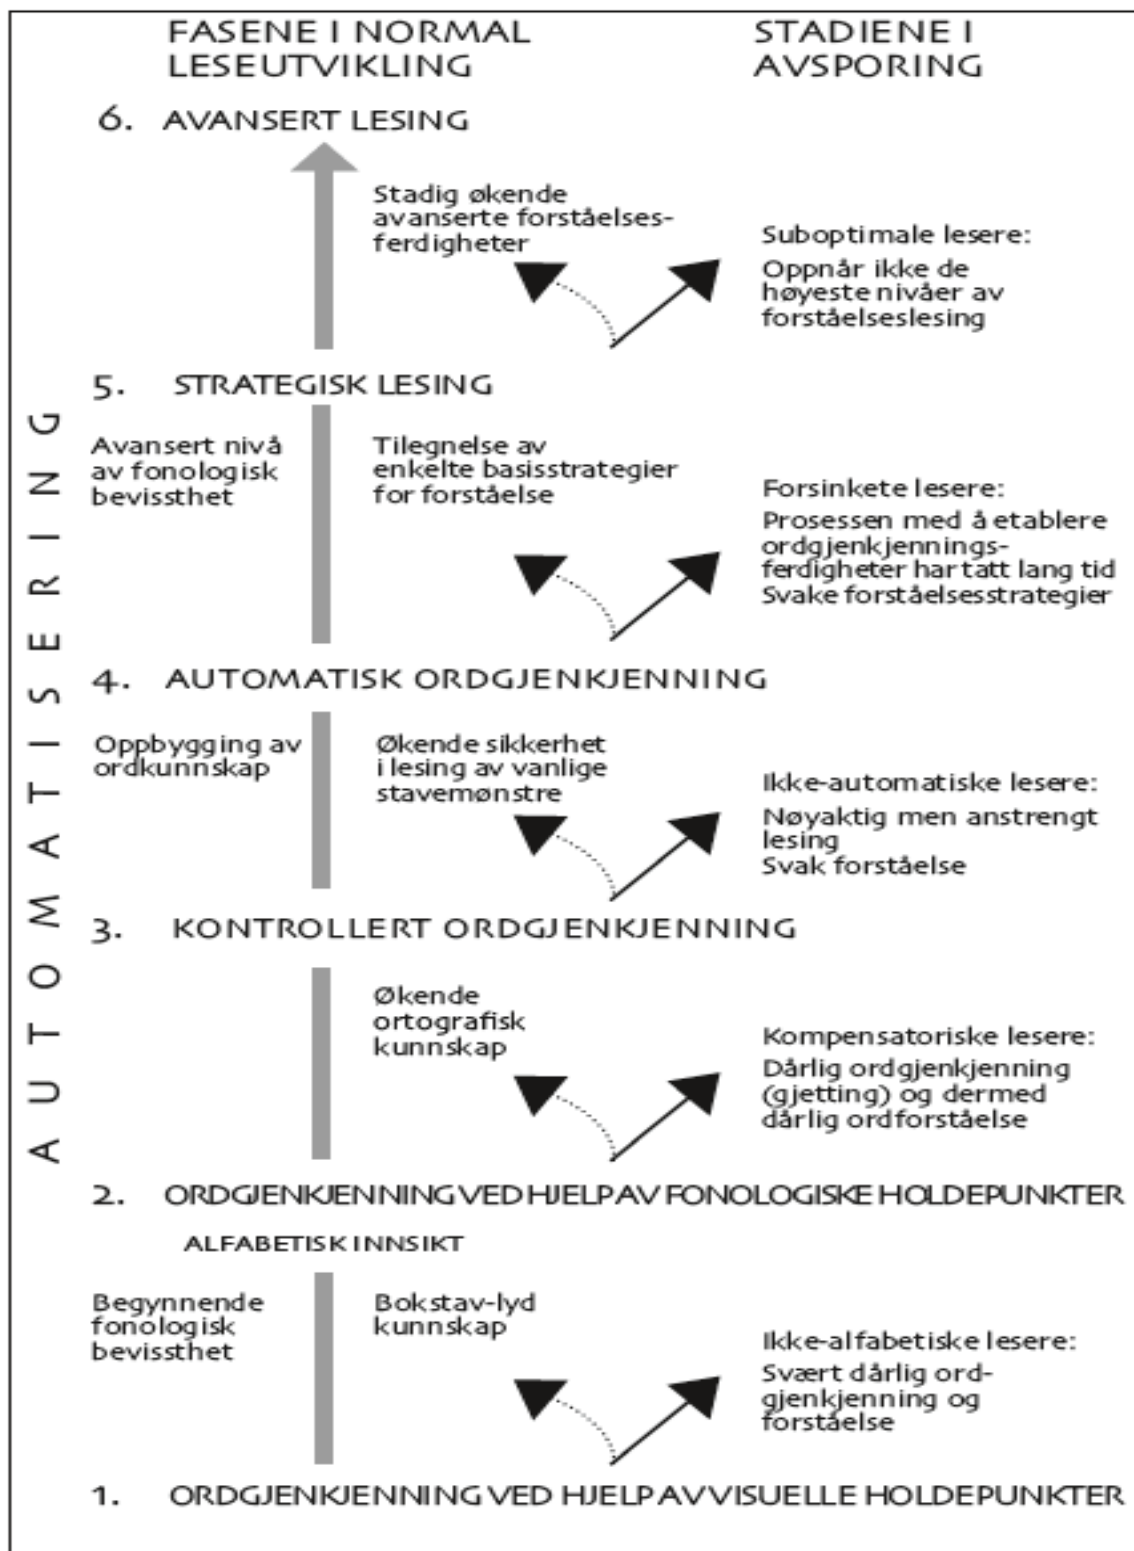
FASENE I NORMAL LESEUTVIKLING

STADIENE I AVSPORING

6. AVANSERT LESING

Stadig økende avanserte forståelsesferdigheter

Suboptimale lesere:
Oppnår ikke de høyeste nivåer av forståelseslesing

5. STRATEGISK LESING

Avansert nivå av fonologisk bevissthet

Tilegnelse av enkelte basisstrategier for forståelse

Forsinkete lesere:
Prosessen med å etablere ordgjenkjenningsferdigheter har tatt lang tid
Svake forståelsesstrategier

4. AUTOMATISK ORDGJENKJENNING

Oppbygging av ordkunnskap

Økende sikkerhet i lesing av vanlige stavemønstre

Ikke-automatiske lesere:
Nøyaktig men anstrengt lesing
Svak forståelse

3. KONTROLLERT ORDGJENKJENNING

Økende ortografisk kunnskap

Kompensatoriske lesere:
Dårlig ordgjenkjenning (gjetting) og dermed dårlig ordforståelse

2. ORDGJENKJENNING VED HJELP AV FONOLOGISKE HOLDEPUNKTER

ALFABETISK INNSIKT

Begynnende fonologisk bevissthet

Bokstav-lyd kunnskap

Ikke-alfabetiske lesere:
Svært dårlig ordgjenkjenning og forståelse

1. ORDGJENKJENNING VED HJELP AV VISUELLE HOLDEPUNKTER

AUTOMATISERING